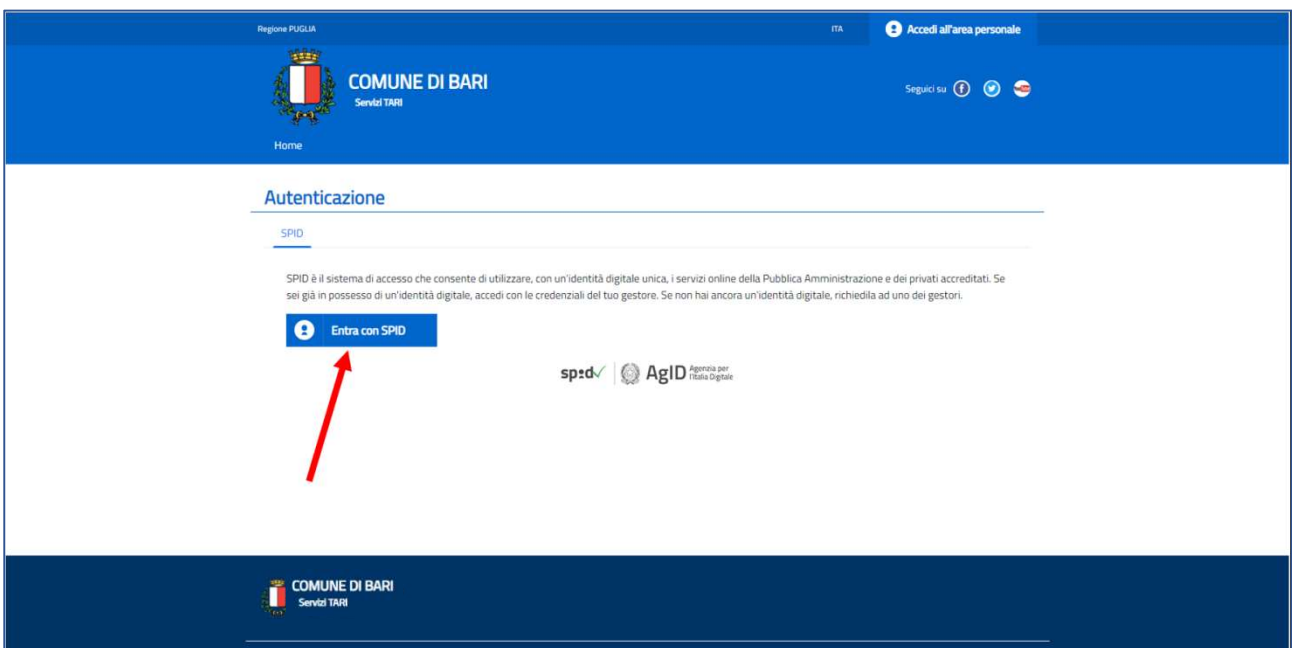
Regione PUGLIA

ITA

Accedi all'area personale

COMUNE DI BARI
Servizi TARI

Seguici su

Home

Autenticazione

SPID

SPID è il sistema di accesso che consente di utilizzare, con un'identità digitale unica, i servizi online della Pubblica Amministrazione e dei privati accreditati. Se sei già in possesso di un'identità digitale, accedi con le credenziali del tuo gestore. Se non hai ancora un'identità digitale, richiedila ad uno dei gestori.

Entra con SPID

spid AgID Agenzia per l'Italia Digitale

COMUNE DI BARI
Servizi TARI